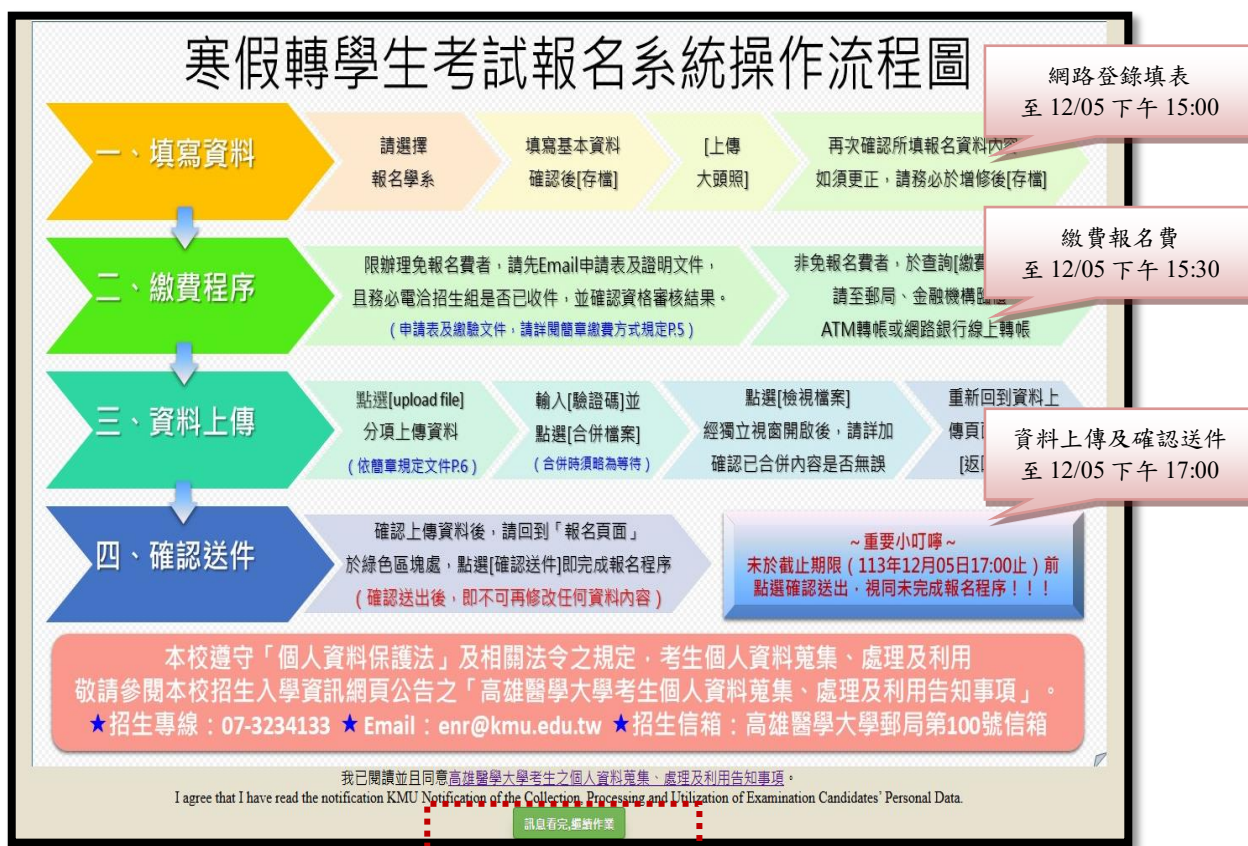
寒假轉學生考試報名系統操作流程圖

網路登錄填表
至 12/05 下午 15:00

一、填寫資料

請選擇
報名學系

填寫基本資料
確認後[存檔]

[上傳
大頭照]

再次確認所填報名資料內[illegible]
如須更正，請務必於增修後[存檔]

繳費報名費
至 12/05 下午 15:30

二、繳費程序

限辦理免報名費者，請先Email申請表及證明文件，
且務必電洽招生組是否已收件，並確認資格審核結果。
（申請表及繳驗文件，請詳閱簡章繳費方式規定P.5）

非免報名費者，於查詢[繳費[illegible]
請至郵局、金融機構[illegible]
ATM轉帳或網路銀行線上轉帳

三、資料上傳

點選[upload file]
分項上傳資料
（依簡章規定文件P.6）

輸入[驗證碼]並
點選[合併檔案]
（合併時須略為等待）

點選[檢視檔案]
經獨立視窗開啟後，請詳加
確認已合併內容是否無誤

重新回到資料上
傳頁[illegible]
[返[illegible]

資料上傳及確認送件
至 12/05 下午 17:00

四、確認送件

確認上傳資料後，請回到「報名頁面」
於綠色區塊處，點選[確認送件]即完成報名程序
（確認送出後，即不可再修改任何資料內容）

~重要小叮嚀~
未於截止期限（113年12月05日17:00止）前
點選確認送出，視同未完成報名程序！！！

本校遵守「個人資料保護法」及相關法令之規定，考生個人資料蒐集、處理及利用
敬請參閱本校招生入學資訊網頁公告之「高雄醫學大學考生個人資料蒐集、處理及利用告知事項」。
★招生專線：07-3234133 ★ Email：enr@kmu.edu.tw ★招生信箱：高雄醫學大學郵局第100號信箱

我已閱讀並且同意高雄醫學大學考生之個人資料蒐集、處理及利用告知事項。
I agree that I have read the notification KMU Notification of the Collection, Processing and Utilization of Examination Candidates' Personal Data.

訊息看完,繼續作業